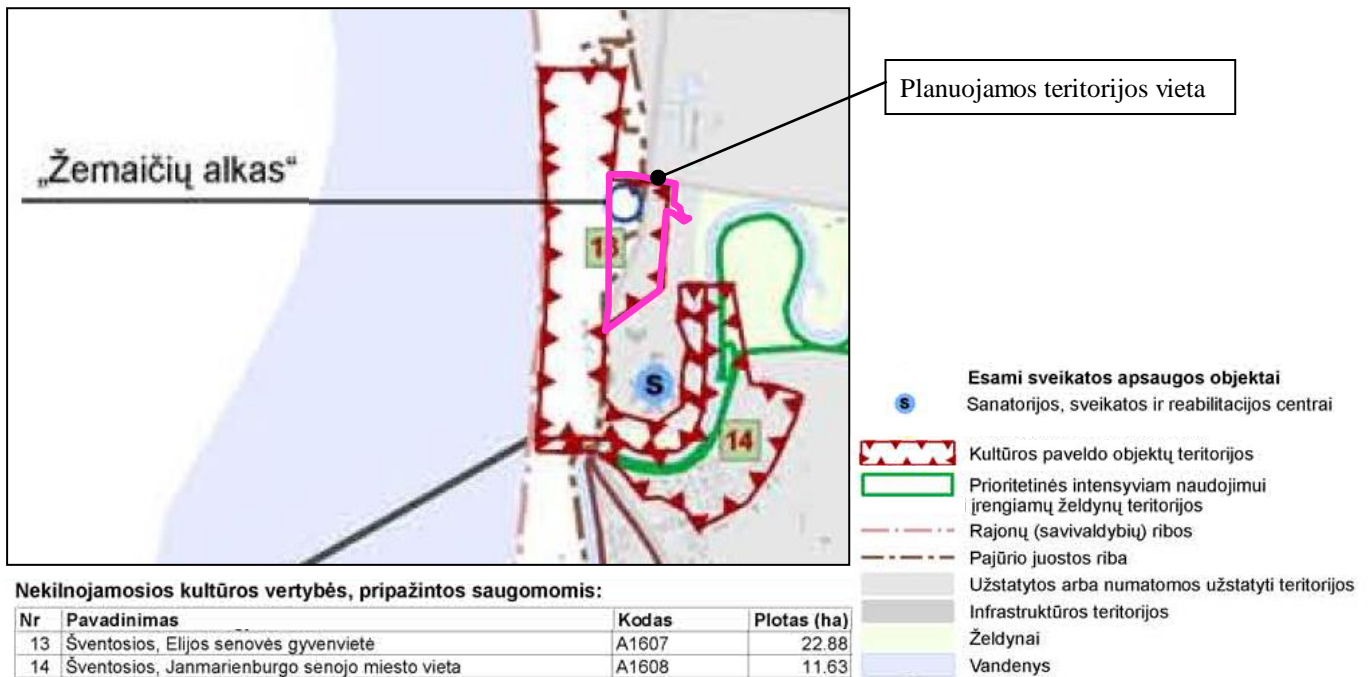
Planuojamos teritorijos vieta

„Žemaičių alkas“

13

S

14

Esami sveikatos apsaugos objektai
S Sanatorijos, sveikatos ir reabilitacijos centrai
Kultūros paveldo objektų teritorijos
Prioritetinės intensyviam naudojimui įrengiamų želdynų teritorijos
Rajonų (savivaldybių) ribos
Pajūrio juostos riba
Užstatytos arba numatomos užstatyti teritorijos
Infrastruktūros teritorijos
Želdynai
Vandenys

Nekilnojamosios kultūros vertybės, pripažintos saugomomis:

| Nr | Pavadinimas | Kodas | Plotas (ha) |
|---|---|---|---|
| 13 | Šventosios, Elijos senovės gyvenvietė | A1607 | 22.88 |
| 14 | Šventosios, Janmarienburgo senojo miesto vieta | A1608 | 11.63 |